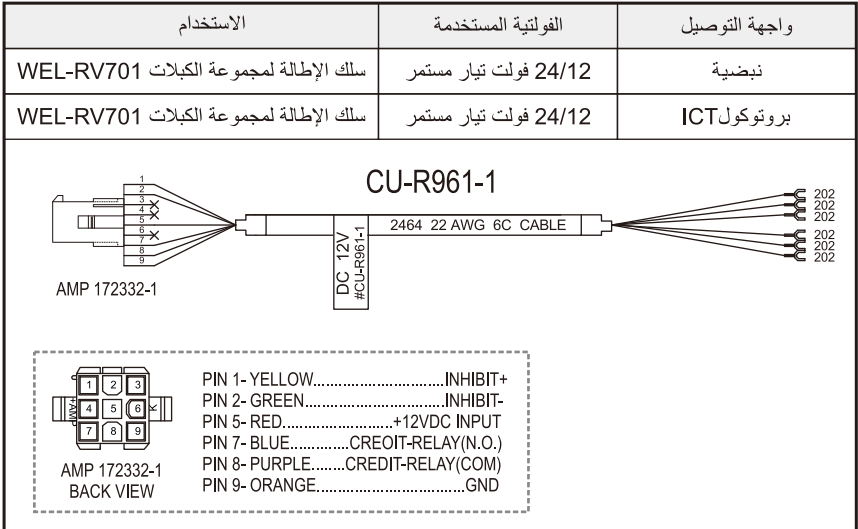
| واجهة التوصيل | الفولتية المستخدمة | الاستخدام |
|---|---|---|
| نبضية | 24/12 فولت تيار مستمر | سلك الإطالة لمجموعة الكبلات WEL-RV701 |
| بروتوكولICT | 24/12 فولت تيار مستمر | سلك الإطالة لمجموعة الكبلات WEL-RV701 |

CU-R961-1

1 2 3 4 5 6 7 8 9

2464 22 AWG 6C CABLE

DC 12V #CU-R961-1

202 202 202 202 202 202

AMP 172332-1

1 2 3 4 5 6 7 8 9

AMP

AMP 172332-1 BACK VIEW

PIN 1- YELLOW................................INHIBIT+
PIN 2- GREEN...................................INHIBIT-
PIN 5- RED...........................+12VDC INPUT
PIN 7- BLUE..............CREOIT-RELAY(N.O.)
PIN 8- PURPLE.........CREDIT-RELAY(COM)
PIN 9- ORANGE....................................GND